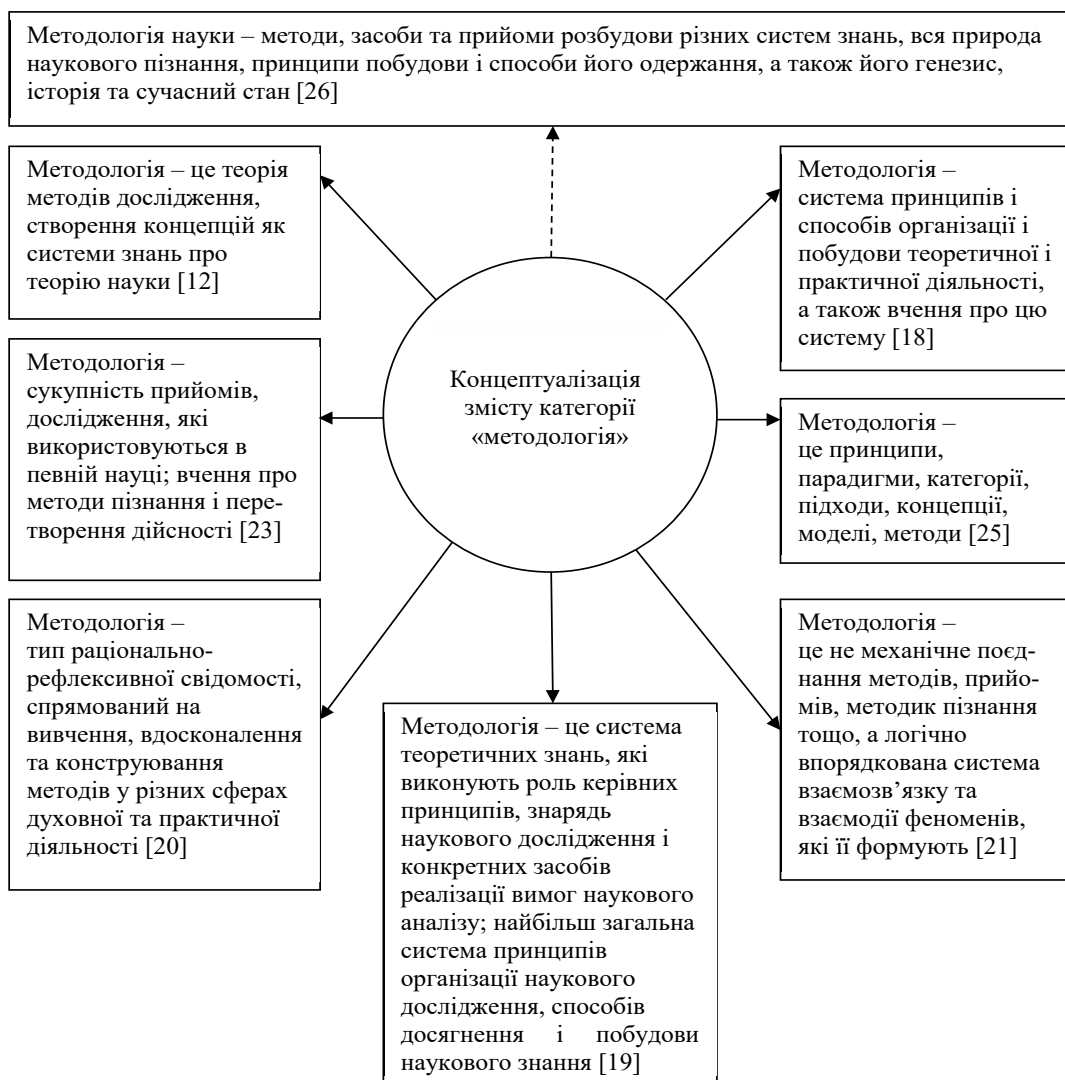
Методологія науки – методи, засоби та прийоми розбудови різних систем знань, вся природа наукового пізнання, принципи побудови і способи його одержання, а також його генезис, історія та сучасний стан [26]

Методологія – це теорія методів дослідження, створення концепцій як системи знань про теорію науки [12]

Методологія – система принципів і способів організації і побудови теоретичної і практичної діяльності, а також вчення про цю систему [18]

Методологія – сукупність прийомів, дослідження, які використовуються в певній науці; вчення про методи пізнання і перетворення дійсності [23]

Концептуалізація змісту категорії «методологія»

Методологія – це принципи, парадигми, категорії, підходи, концепції, моделі, методи [25]

Методологія – тип раціонально-рефлексивної свідомості, спрямований на вивчення, вдосконалення та конструювання методів у різних сферах духовної та практичної діяльності [20]

Методологія – це система теоретичних знань, які виконують роль керівних принципів, знарядь наукового дослідження і конкретних засобів реалізації вимог наукового аналізу; найбільш загальна система принципів організації наукового дослідження, способів досягнення і побудови наукового знання [19]

Методологія – це не механічне поєднання методів, прийомів, методик пізнання тощо, а логічно впорядкована система взаємозв'язку та взаємодії феноменів, які її формують [21]